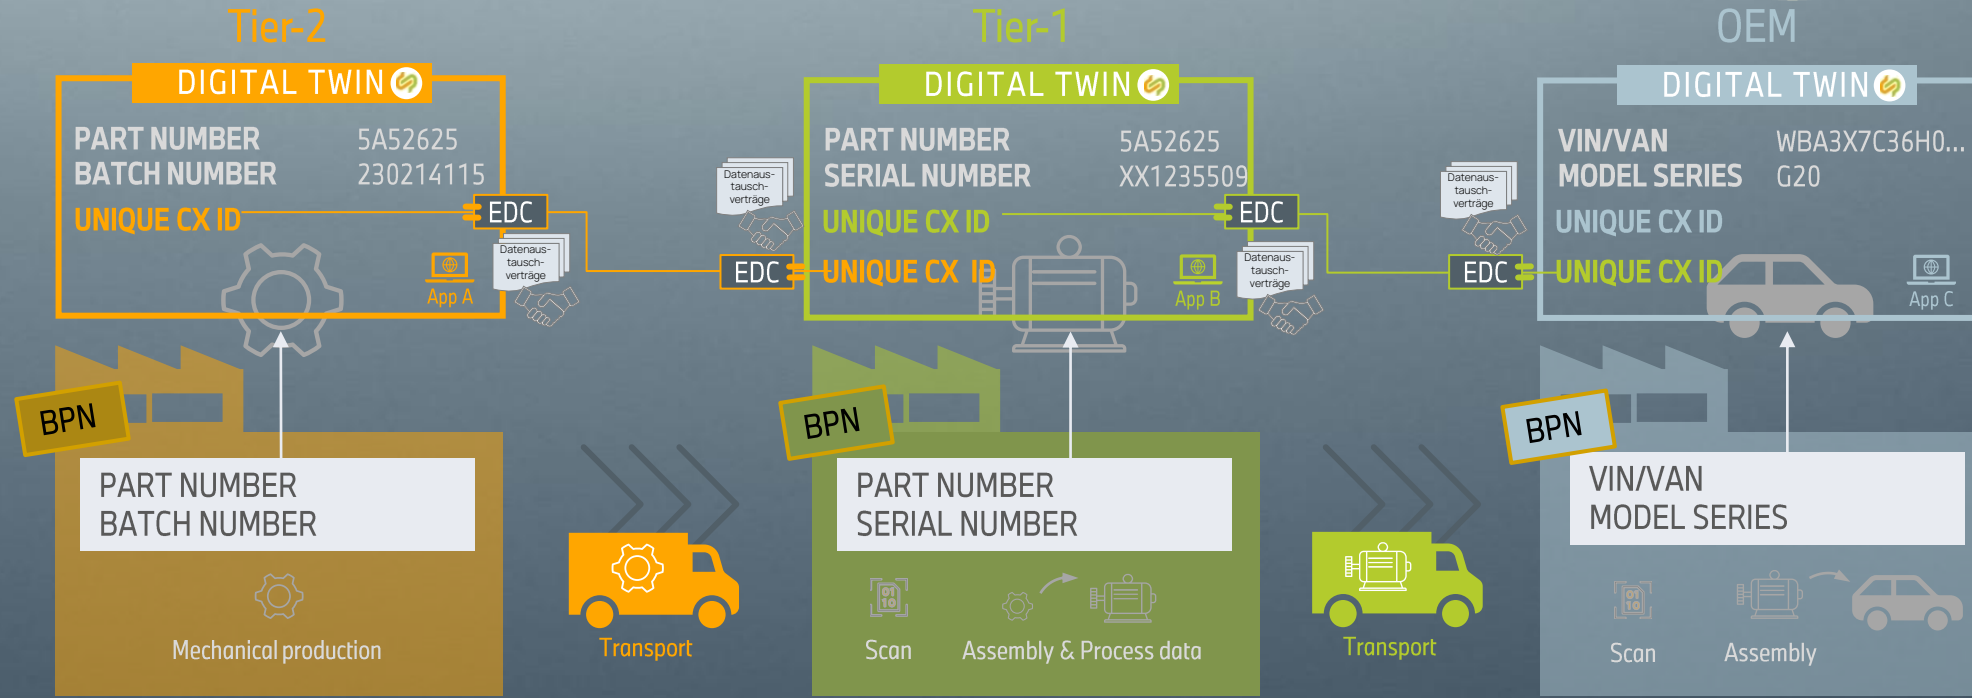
Tier-2

DIGITAL TWIN

PART NUMBER 5A52625
BATCH NUMBER 230214115

UNIQUE CX ID

EDC

App A

Datenaustauschverträge

Tier-1

DIGITAL TWIN

PART NUMBER 5A52625
SERIAL NUMBER XX1235509

UNIQUE CX ID

EDC

EDC

UNIQUE CX ID

App B

Datenaustauschverträge

Datenaustauschverträge

OEM

DIGITAL TWIN

VIN/VAN WBA3X7C36H0...
MODEL SERIES G20

UNIQUE CX ID

EDC

UNIQUE CX ID

App C

Datenaustauschverträge

BPN

PART NUMBER
BATCH NUMBER

Mechanical production

Transport

BPN

PART NUMBER
SERIAL NUMBER

Scan

Assembly & Process data

Transport

BPN

VIN/VAN
MODEL SERIES

Scan

Assembly